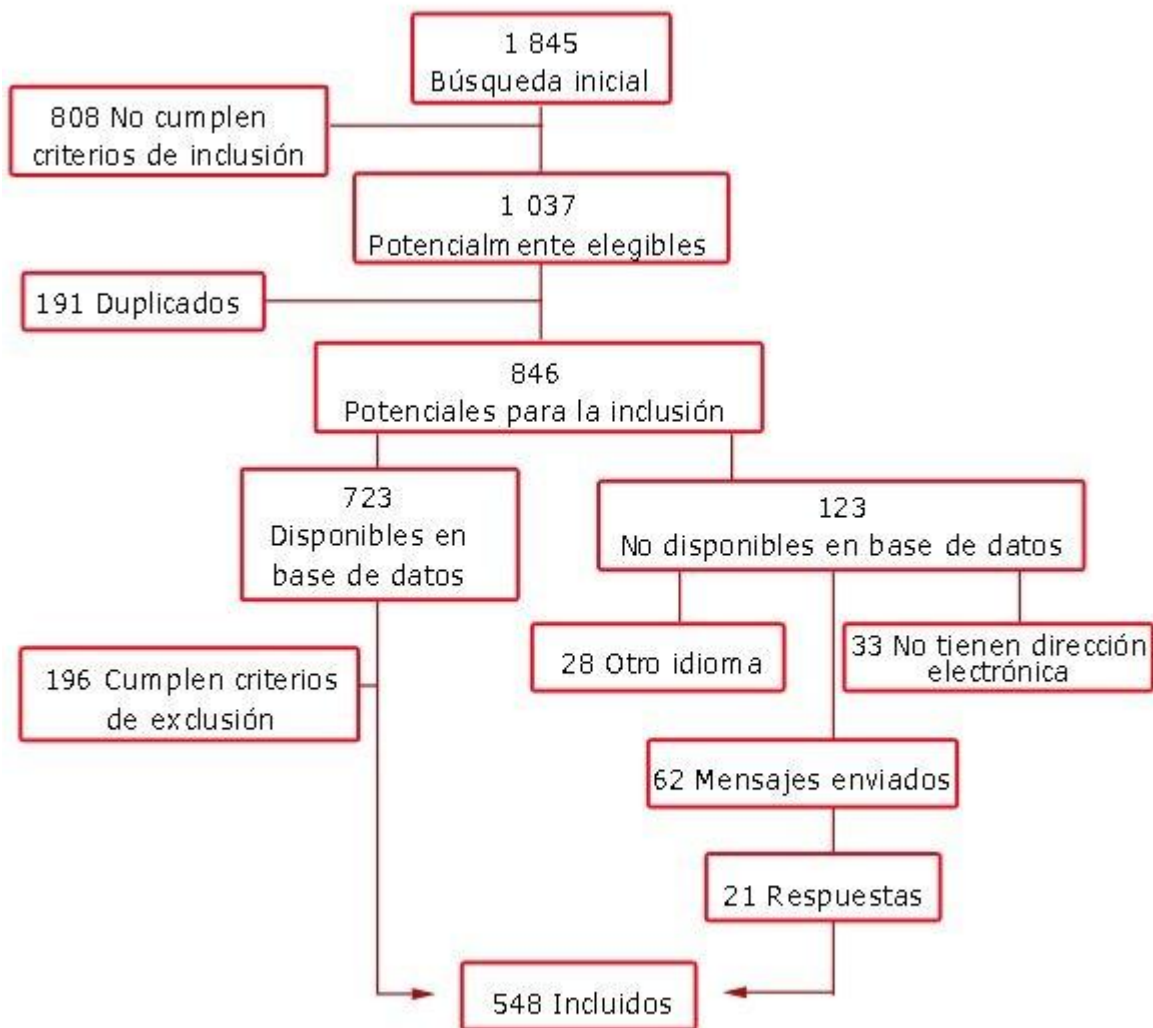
1 845
Búsqueda inicial

808 No cumplen criterios de inclusión

1 037
Potencialmente elegibles

191 Duplicados

846
Potenciales para la inclusión

723
Disponibles en base de datos

123
No disponibles en base de datos

196 Cumplen criterios de exclusión

28 Otro idioma

33 No tienen dirección electrónica

62 Mensajes enviados

21 Respuestas

548 Incluidos